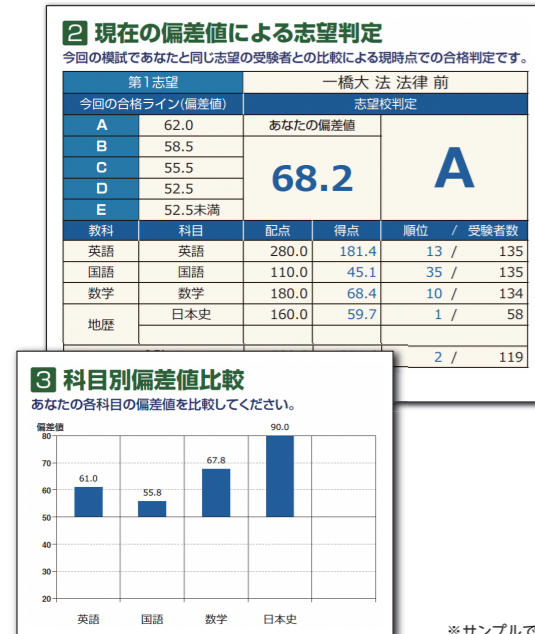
2 現在の偏差値による志望判定
今回の模試であなたと同じ志望の受験者との比較による現時点での合格判定です。

| 第1志望 | | 一橋大 法 法律 前 | | | |
|---|---|---|---|---|---|
| 今回の合格ライン(偏差値) | | 志望校判定 | | | |
| A | 62.0 | あなたの偏差値 | | A | |
| B | 58.5 | 68.2 | | | |
| C | 55.5 | | | | |
| D | 52.5 | | | | |
| E | 52.5未満 | | | | |
| 教科 | 科目 | 配点 | 得点 | 順位 / | 受験者数 |
| 英語 | 英語 | 280.0 | 181.4 | 13 / | 135 |
| 国語 | 国語 | 110.0 | 45.1 | 35 / | 135 |
| 数学 | 数学 | 180.0 | 68.4 | 10 / | 134 |
| 地歴 | 日本史 | 160.0 | 59.7 | 1 / | 58 |
| | | | | 2 / | 119 |

3 科目別偏差値比較
あなたの各科目の偏差値を比較してください。

偏差値
80
70
60
50
40
30
20

61.0
55.8
67.8
90.0

英語
国語
数学
日本史

※サンプルで